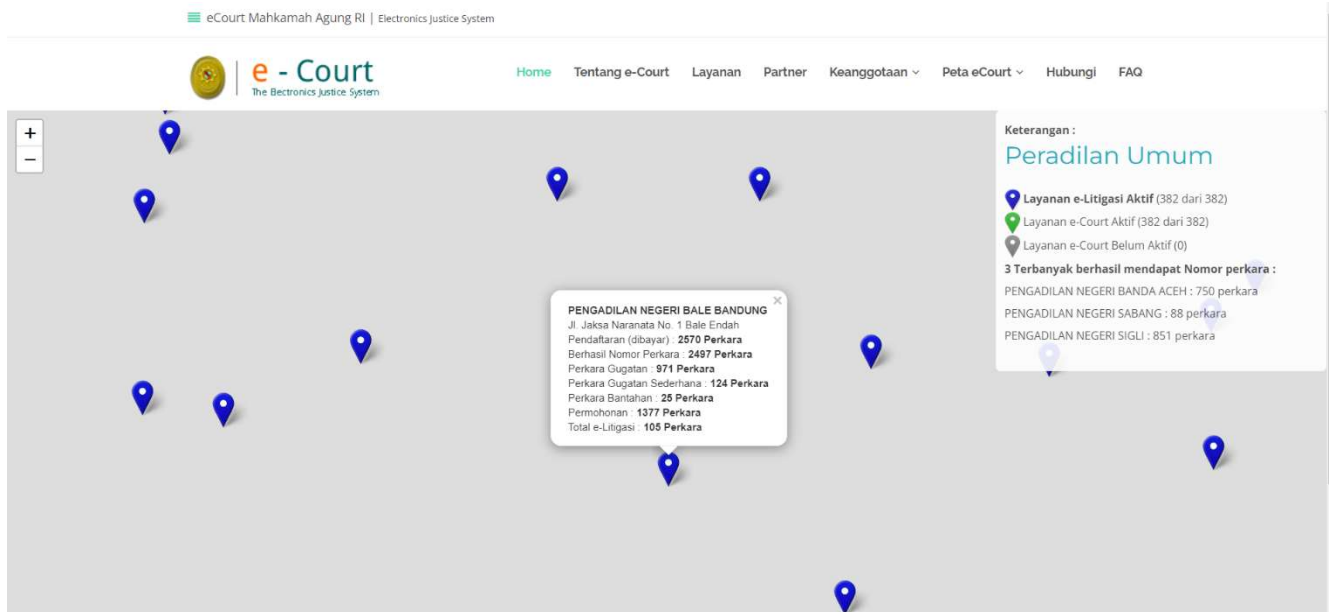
eCourt Mahkamah Agung RI | Electronics Justice System

e - Court
The Electronics Justice System

Home Tentang e-Court Layanan Partner Keanggotaan Peta eCourt Hubungi FAQ

+
−

PENGADILAN NEGERI BALE BANDUNG
Jl. Jaksa Naranata No. 1 Bale Endah
Pendaftaran (dibayar) : 2570 Perkara
Berhasil Nomor Perkara : 2497 Perkara
Perkara Gugatan : 971 Perkara
Perkara Gugatan Sederhana : 124 Perkara
Perkara Bantahan : 25 Perkara
Permohonan : 1377 Perkara
Total e-Litigasi : 105 Perkara

Keterangan :
Peradilan Umum
Layanan e-Litigasi Aktif (382 dari 382)
Layanan e-Court Aktif (382 dari 382)
Layanan e-Court Belum Aktif (0)
3 Terbanyak berhasil mendapat Nomor perkara :
PENGADILAN NEGERI BANDA ACEH : 750 perkara
PENGADILAN NEGERI SABANG : 88 perkara
PENGADILAN NEGERI SIGLI : 851 perkara